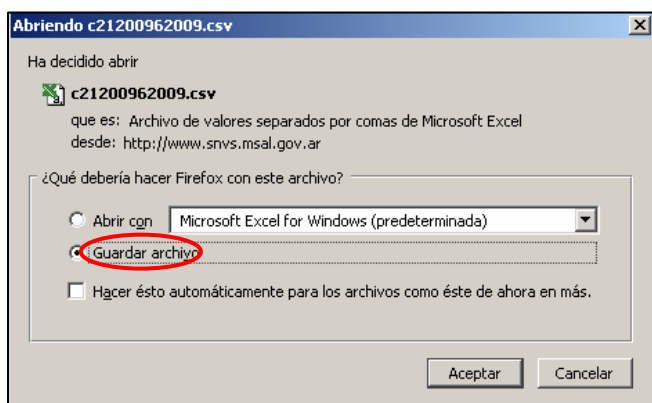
Abriendo c21200962009.csv

Ha decidido abrir

c21200962009.csv

que es: Archivo de valores separados por comas de Microsoft Excel

desde: http://www.snvs.msal.gov.ar

¿Qué debería hacer Firefox con este archivo?

Abrir con Microsoft Excel for Windows (predeterminada)

Guardar archivo

Hacer ésto automáticamente para los archivos como éste de ahora en más.

Aceptar Cancelar